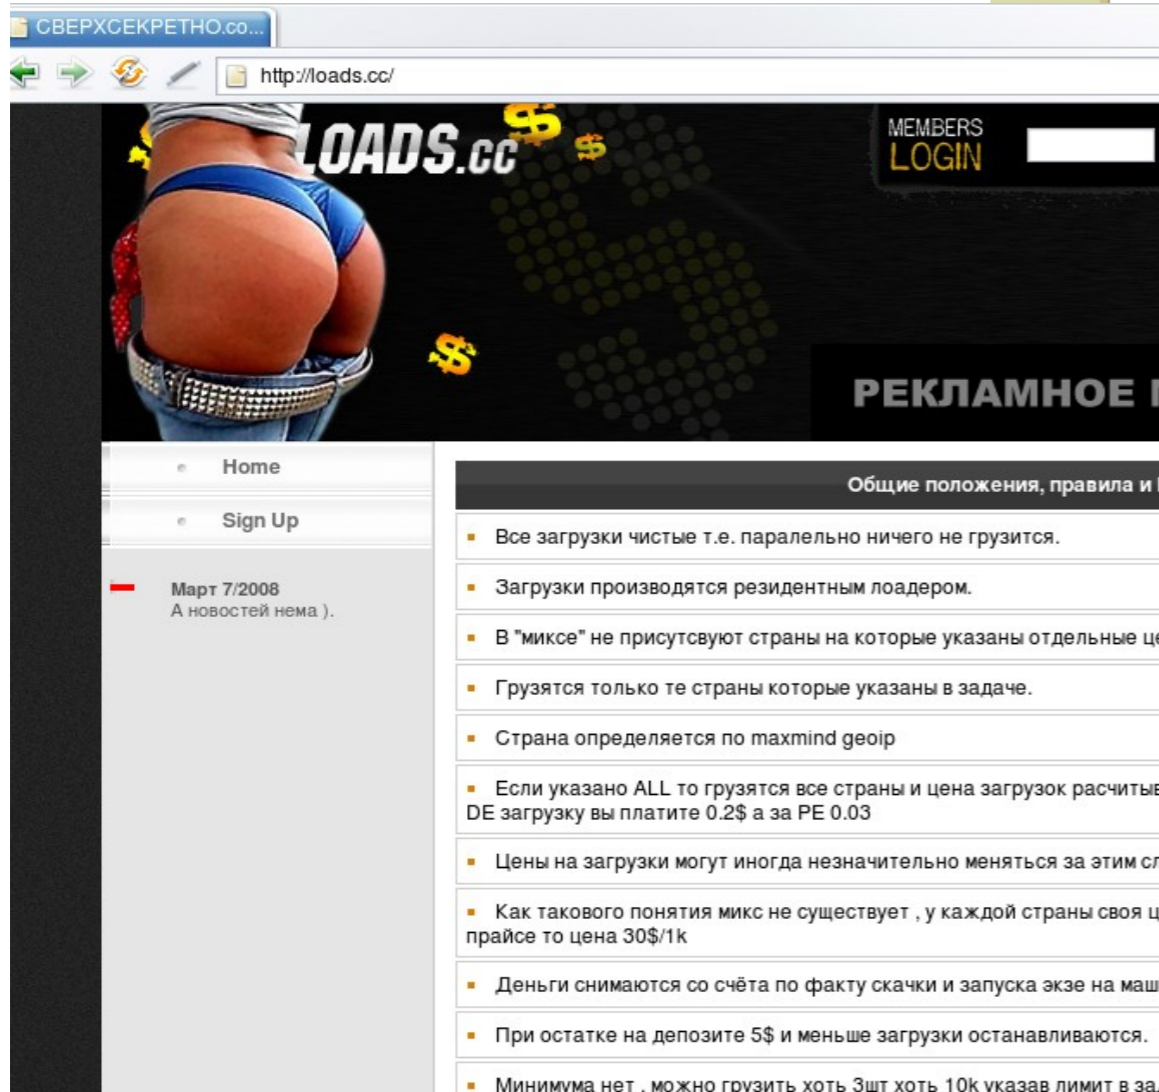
СВЕРХСЕКРЕТНО.co...

http://loads.cc/

LOADS.cc

MEMBERS
LOGIN

РЕКЛАМНОЕ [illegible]

Home

Sign Up

Март 7/2008
А новостей нема ).

Общие положения, правила и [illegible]

Все загрузки чистые т.е. паралельно ничего не грузится.

Загрузки производятся резидентным лоадером.

В "миксе" не присутсвуют страны на которые указаны отдельные це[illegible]

Грузятся только те страны которые указаны в задаче.

Страна определяется по maxmind geoip

Если указано ALL то грузятся все страны и цена загрузок расчитыв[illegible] DE загрузку вы платите 0.2$ а за PE 0.03

Цены на загрузки могут иногда незначительно меняться за этим сл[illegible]

Как такового понятия микс не существует , у каждой страны своя ц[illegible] прайсе то цена 30$/1k

Деньги снимаются со счёта по факту скачки и запуска экзе на маш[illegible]

При остатке на депозите 5$ и меньше загрузки останавливаются.

Минимума нет , можно грузить хоть 3шт хоть 10k указав лимит в за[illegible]